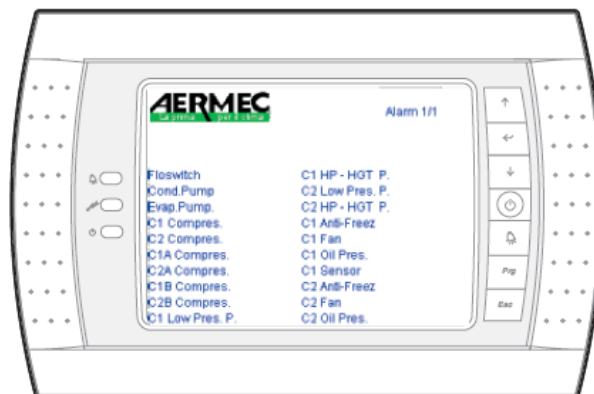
AERMEC
La prima ... per il clima

Alarm 1/1

Floswitch
Cond.Pump
Evap.Pump.
C1 Compres.
C2 Compres.
C1A Compres.
C2A Compres.
C1B Compres.
C2B Compres.
C1 Low Pres. P.

C1 HP - HGT P.
C2 Low Pres. P.
C2 HP - HGT P.
C1 Anti-Freez
C1 Fan
C1 Oil Pres.
C1 Sensor
C2 Anti-Freez
C2 Fan
C2 Oil Pres.

Prg
Esc